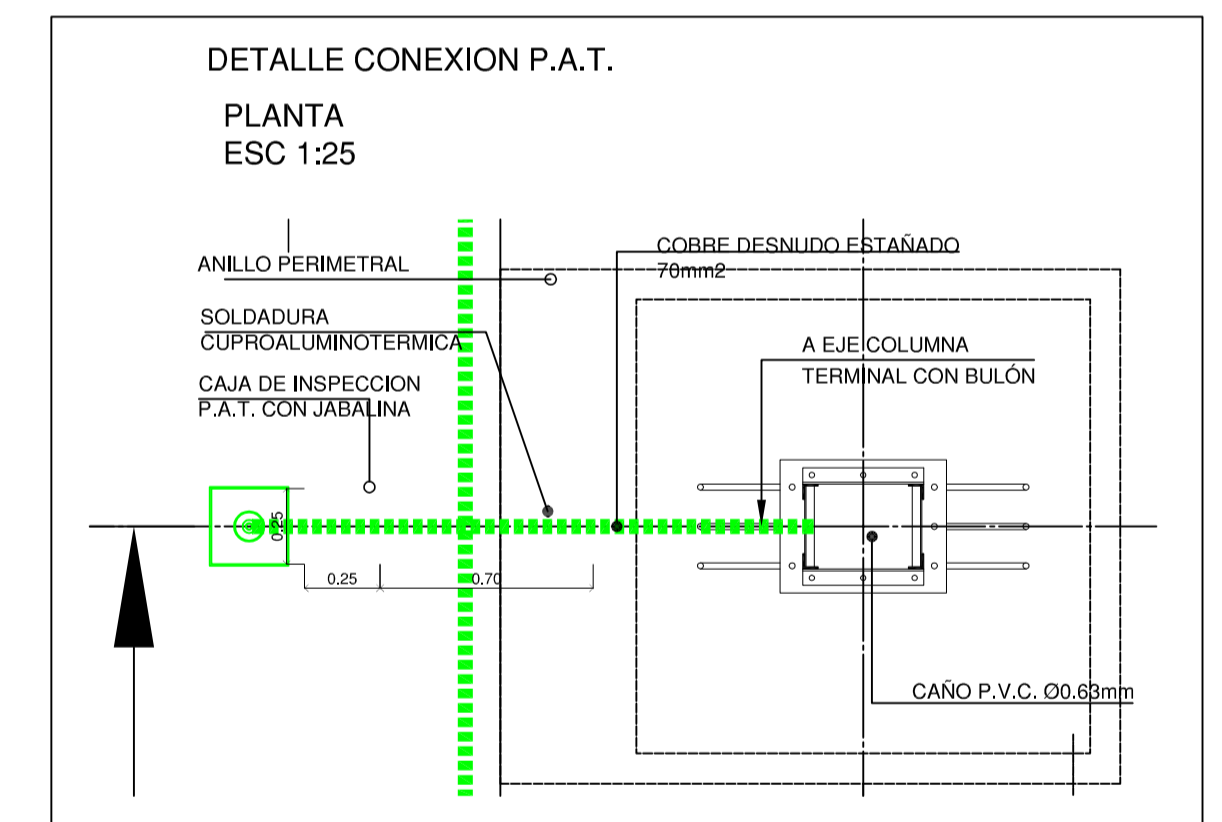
DETALLE CONEXION P.A.T.

PLANTA
ESC 1:25

ANILLO PERIMETRAL

COBRE DESNUDO ESTAÑADO
70mm2

SOLDADURA
CUPROALUMINOTERMICA

A EJE COLUMNA
TERMINAL CON BULÓN

CAJA DE INSPECCION
P.A.T. CON JABALINA

0.25

0.25

0.70

CAÑO P.V.C. Ø0.63mm